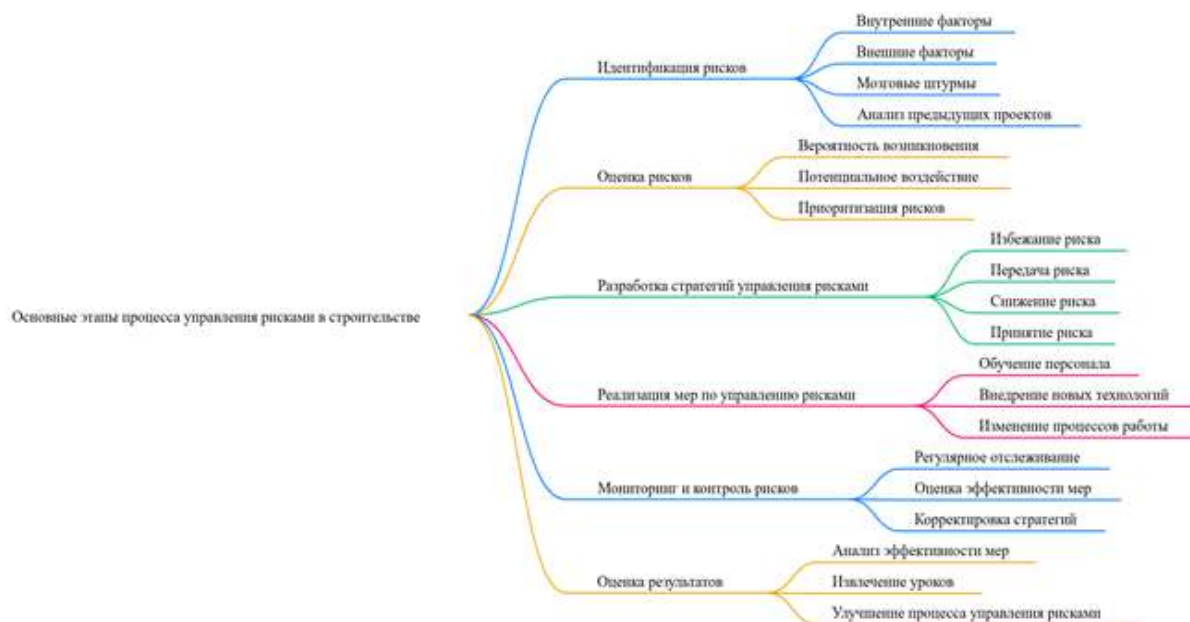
Основные этапы процесса управления рисками в строительстве

Идентификация рисков

Внутренние факторы

Внешние факторы

Мозговые штурмы

Анализ предыдущих проектов

Оценка рисков

Вероятность возникновения

Потенциальное воздействие

Приоритизация рисков

Разработка стратегий управления рисками

Избежание риска

Передача риска

Снижение риска

Принятие риска

Реализация мер по управлению рисками

Обучение персонала

Внедрение новых технологий

Изменение процессов работы

Мониторинг и контроль рисков

Регулярное отслеживание

Оценка эффективности мер

Корректировка стратегий

Оценка результатов

Анализ эффективности мер

Извлечение уроков

Улучшение процесса управления рисками